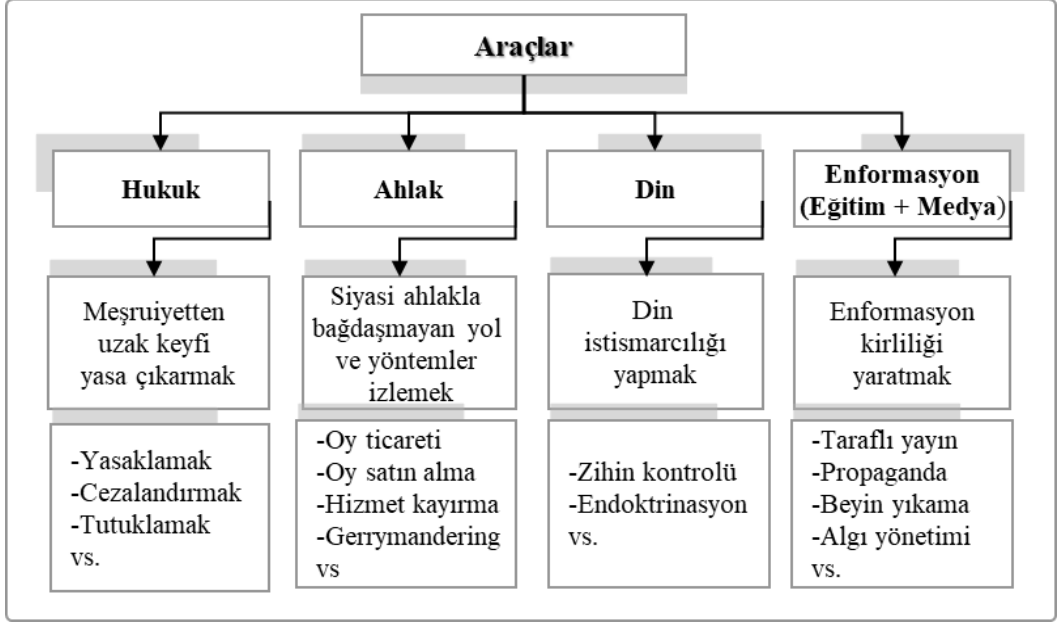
Araçlar

Hukuk

Meşruiyetten uzak keyfi yasa çıkarmak

-Yasaklamak
-Cezalandırmak
-Tutuklamak
vs.

Ahlak

Siyasi ahlakla bağdaşmayan yol ve yöntemler izlemek

-Oy ticareti
-Oy satın alma
-Hizmet kayırma
-Gerrymandering
vs

Din

Din istismarcılığı yapmak

-Zihin kontrolü
-Endoktrinasyon
vs.

Enformasyon (Eğitim + Medya)

Enformasyon kirliliği yaratmak

-Taraflı yayın
-Propaganda
-Beyin yıkama
-Algı yönetimi
vs.